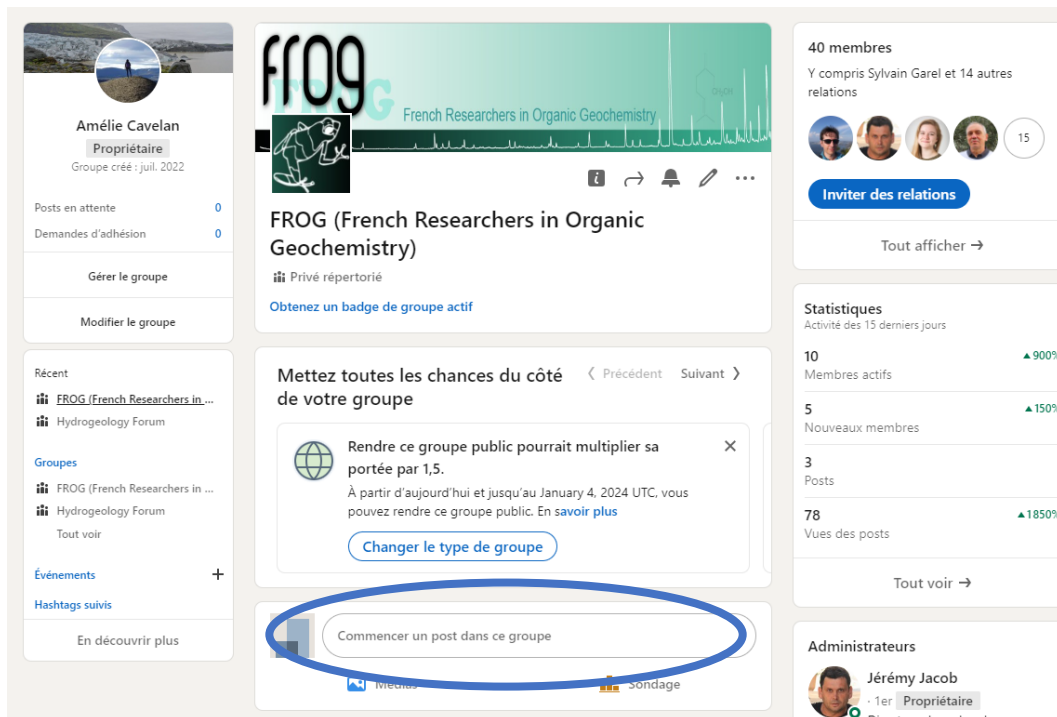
Amélie Cavelan
Propriétaire
Groupe créé : juil. 2022

Posts en attente 0
Demandes d'adhésion 0

Gérer le groupe

Modifier le groupe

Récent
FROG (French Researchers in ...
Hydrogeology Forum

Groupes
FROG (French Researchers in ...
Hydrogeology Forum
Tout voir

Événements +

Hashtags suivis

En découvrir plus

FROG
FROG French Researchers in Organic Geochemistry

FROG (French Researchers in Organic Geochemistry)
Privé répertorié
Obtenez un badge de groupe actif

Mettez toutes les chances du côté de votre groupe
Précédent Suivant

Rendre ce groupe public pourrait multiplier sa portée par 1,5.
À partir d'aujourd'hui et jusqu'au January 4, 2024 UTC, vous pouvez rendre ce groupe public. En savoir plus
Changer le type de groupe

Commencer un post dans ce groupe
Médias Sondage

40 membres
Y compris Sylvain Garel et 14 autres relations
15
Inviter des relations
Tout afficher →

Statistiques
Activité des 15 derniers jours
10 ▲900%
Membres actifs
5 ▲150%
Nouveaux membres
3
Posts
78 ▲1850%
Vues des posts
Tout voir →

Administrateurs
Jérémy Jacob
· 1er Propriétaire
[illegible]